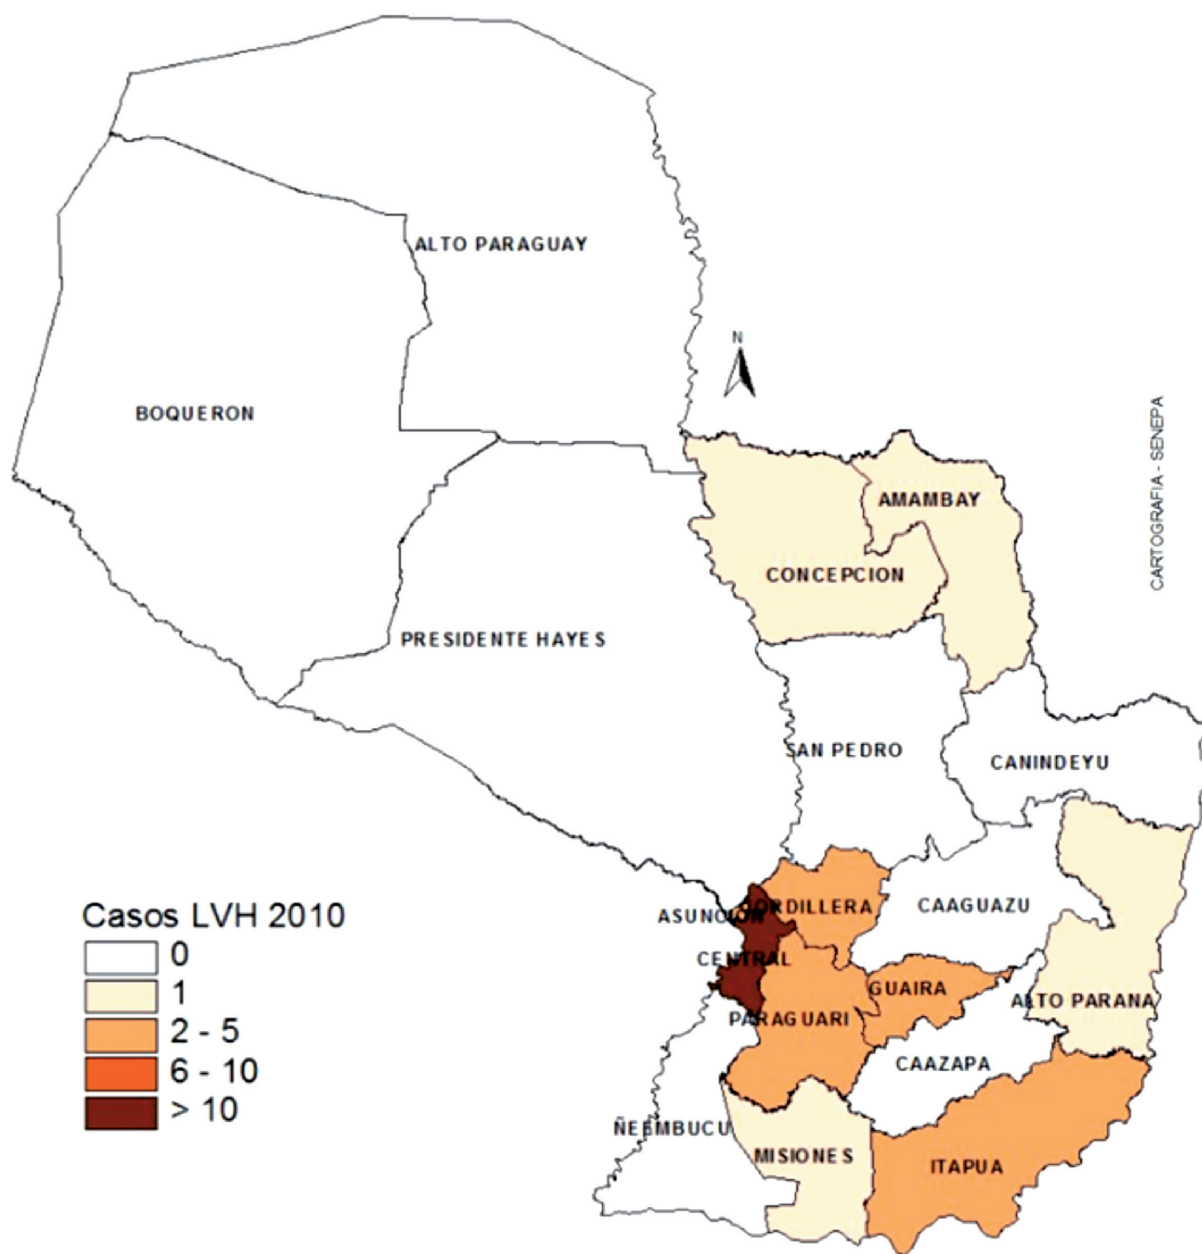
ALTO PARAGUAY

BOQUERON

N

CARTOGRAFIA - SENEPA

AMAMBAY

CONCEPCION

PRESIDENTE HAYES

SAN PEDRO

CANINDEYU

Casos LVH 2010
0
1
2 - 5
6 - 10
> 10

ASUNCION

CORDILLERA

CAAGUAZU

CENTRAL

GUAIRA

ALTO PARANA

PARAGUARI

CAAZAPA

ÑEEMBUCU

MISIONES

ITAPUA